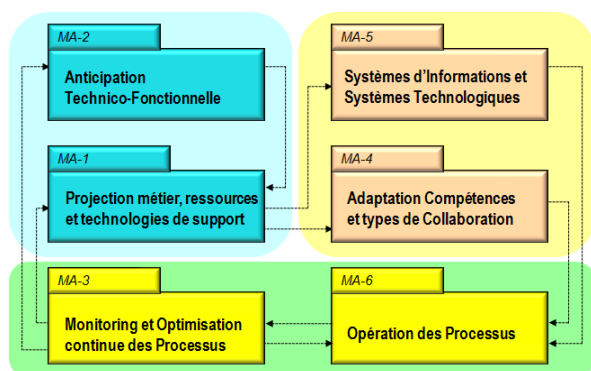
MA-2
Anticipation Technico-Fonctionnelle

MA-1
Projection métier, ressources et technologies de support

MA-5
Systèmes d'Informations et Systèmes Technologiques

MA-4
Adaptation Compétences et types de Collaboration

MA-3
Monitoring et Optimisation continue des Processus

MA-6
Opération des Processus